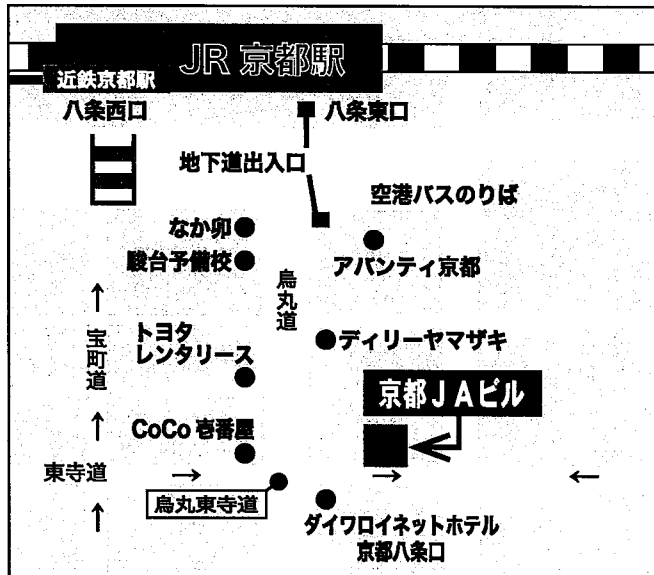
JR 京都駅

近鉄京都駅

八条西口

八条東口

地下道出入口

空港バスのりば

なか卯

駿台予備校

アバンティ京都

烏丸道

宝町道

トヨタ
レンタリース

ディリーヤマザキ

京都ＪＡビル

CoCo 壱番屋

東寺道

烏丸東寺道

ダイワロイネットホテル
京都八条口